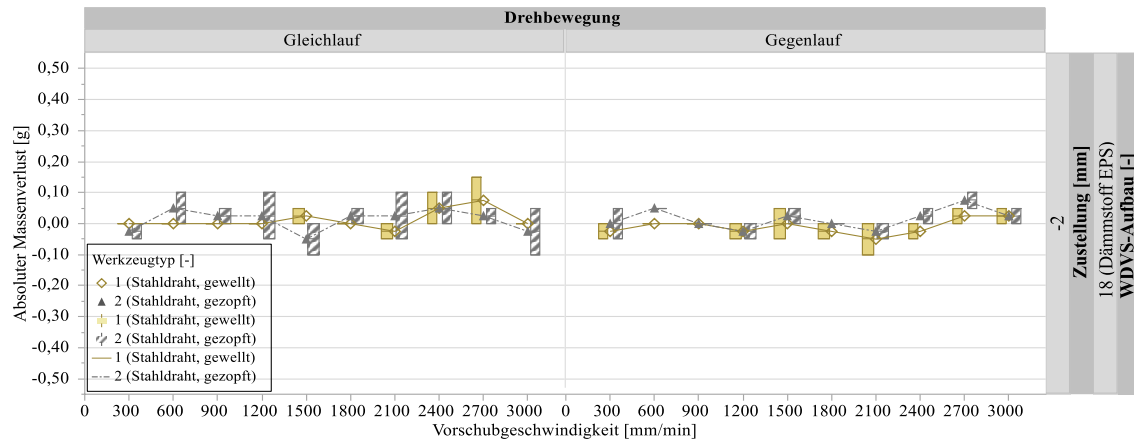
Drehbewegung

Gleichlauf

Gegenlauf

Absoluter Massenverlust [g]

0,50
0,40
0,30
0,20
0,10
0,00
-0,10
-0,20
-0,30
-0,40
-0,50

Werkzeugtyp [-]
1 (Stahldraht, gewellt)
2 (Stahldraht, gezopft)
1 (Stahldraht, gewellt)
2 (Stahldraht, gezopft)
1 (Stahldraht, gewellt)
2 (Stahldraht, gezopft)

0 300 600 900 1200 1500 1800 2100 2400 2700 3000 0 300 600 900 1200 1500 1800 2100 2400 2700 3000

Vorschubgeschwindigkeit [mm/min]

-2
Zustellung [mm]
18 (Dämmstoff EPS)
WDVS-Aufbau [-]